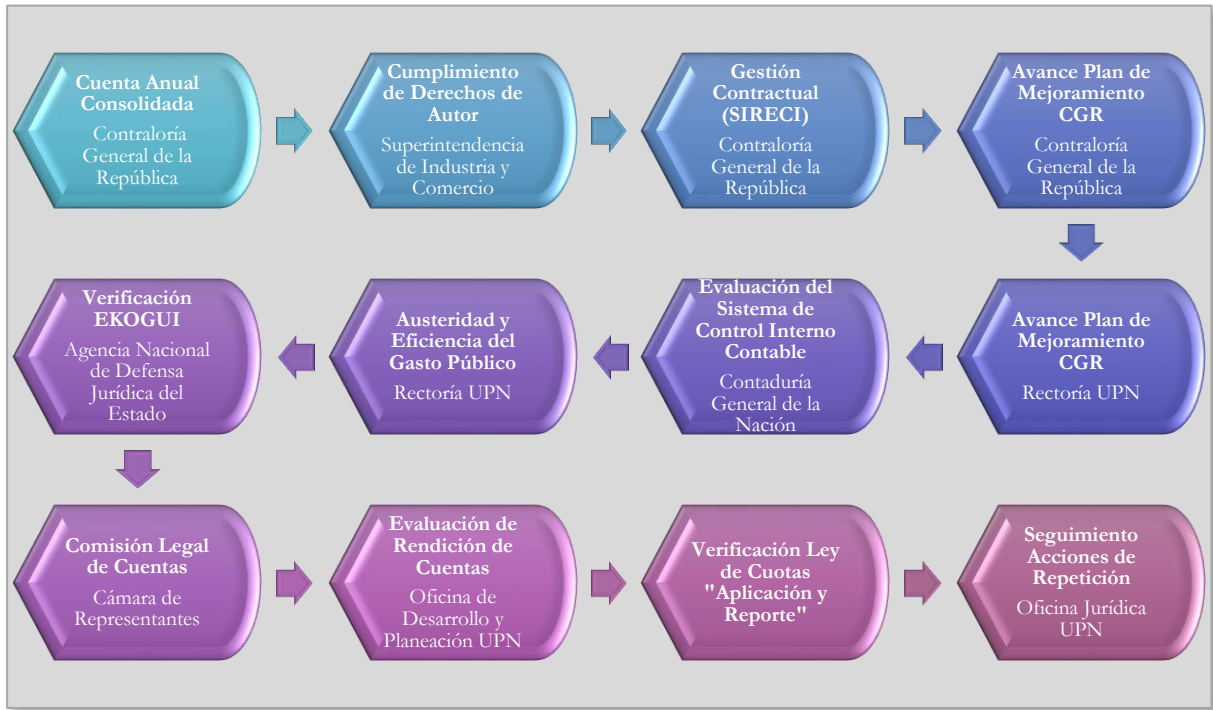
Cuenta Anual Consolidada

Contraloría General de la República

Cumplimiento de Derechos de Autor

Superintendencia de Industria y Comercio

Gestión Contractual (SIRECI)

Contraloría General de la República

Avance Plan de Mejoramiento CGR

Contraloría General de la República

Avance Plan de Mejoramiento CGR

Rectoría UPN

Evaluación del Sistema de Control Interno Contable

Contaduría General de la Nación

Austeridad y Eficiencia del Gasto Público

Rectoría UPN

Verificación EKOGUI

Agencia Nacional de Defensa Jurídica del Estado

Comisión Legal de Cuentas

Cámara de Representantes

Evaluación de Rendición de Cuentas

Oficina de Desarrollo y Planeación UPN

Verificación Ley de Cuotas "Aplicación y Reporte"

Seguimiento Acciones de Repetición

Oficina Jurídica UPN